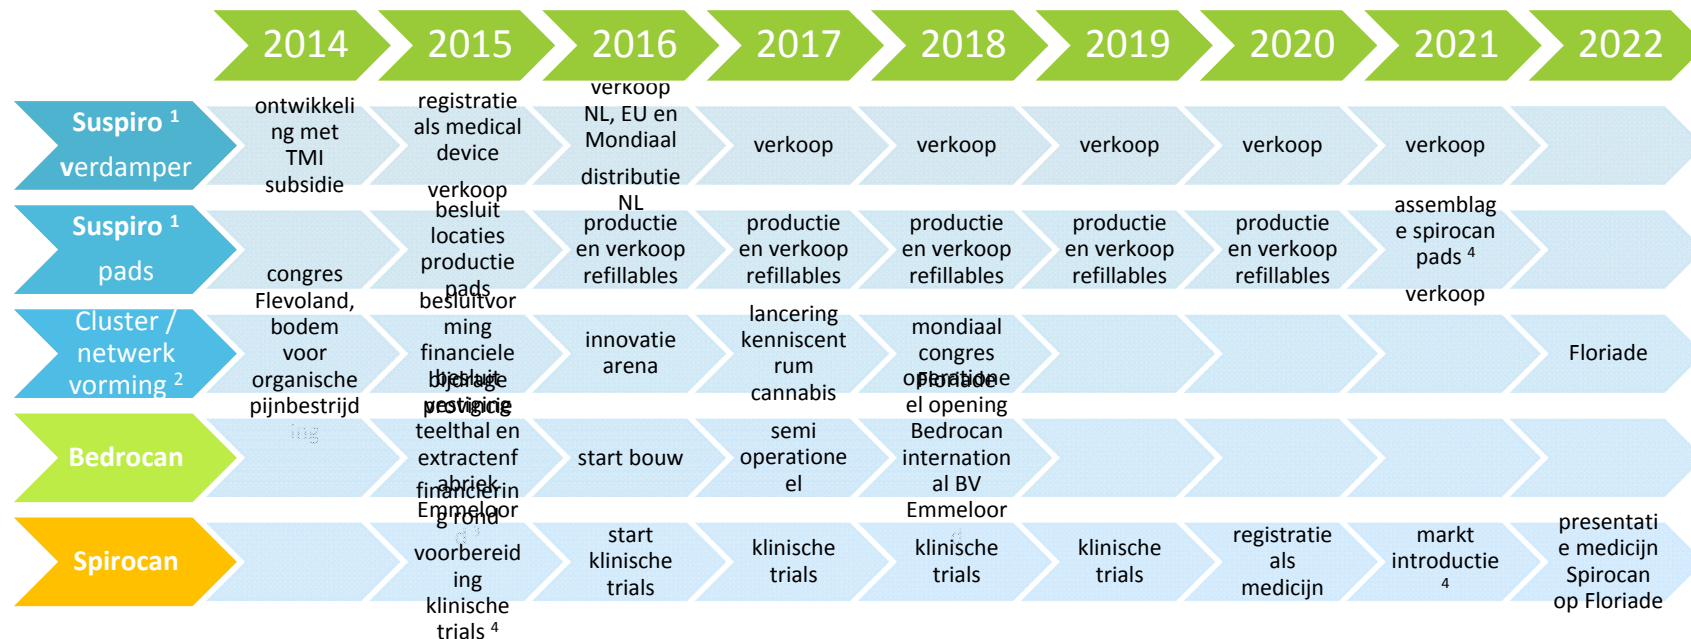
| | 2014 | 2015 | 2016 | 2017 | 2018 | 2019 | 2020 | 2021 | 2022 |
|---|---|---|---|---|---|---|---|---|---|
| Suspiro $^1$ verdamper | ontwikkeling met TMI subsidie | registratie als medical device verkoop | verkoop NL, EU en Mondiaal distributie NL | verkoop | verkoop | verkoop | verkoop | verkoop | |
| Suspiro $^1$ pads | | besluit locaties productie pads | productie en verkoop refillables | productie en verkoop refillables | productie en verkoop refillables | productie en verkoop refillables | productie en verkoop refillables | assemblage spirocan pads $^4$ verkoop | |
| Cluster / netwerk vorming $^2$ | congres Flevoland, bodem voor organische pijnbestrijding | besluitvorming financiele bijdrage provincie | innovatie arena | lancering kenniscentrum cannabis | mondiaal congres Floriade | | | | Floriade |
| Bedrocan | | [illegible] teelthal en extractenfabriek financiering rond Emmeloord | start bouw | semi operationeel | operationeel opening Bedrocan international BV Emmeloord | | | | |
| Spirocan | | voorbereiding klinische trials $^4$ | start klinische trials | klinische trials | klinische trials | klinische trials | registratie als medicijn | markt introductie $^4$ | presentatie medicijn Spirocan op Floriade |